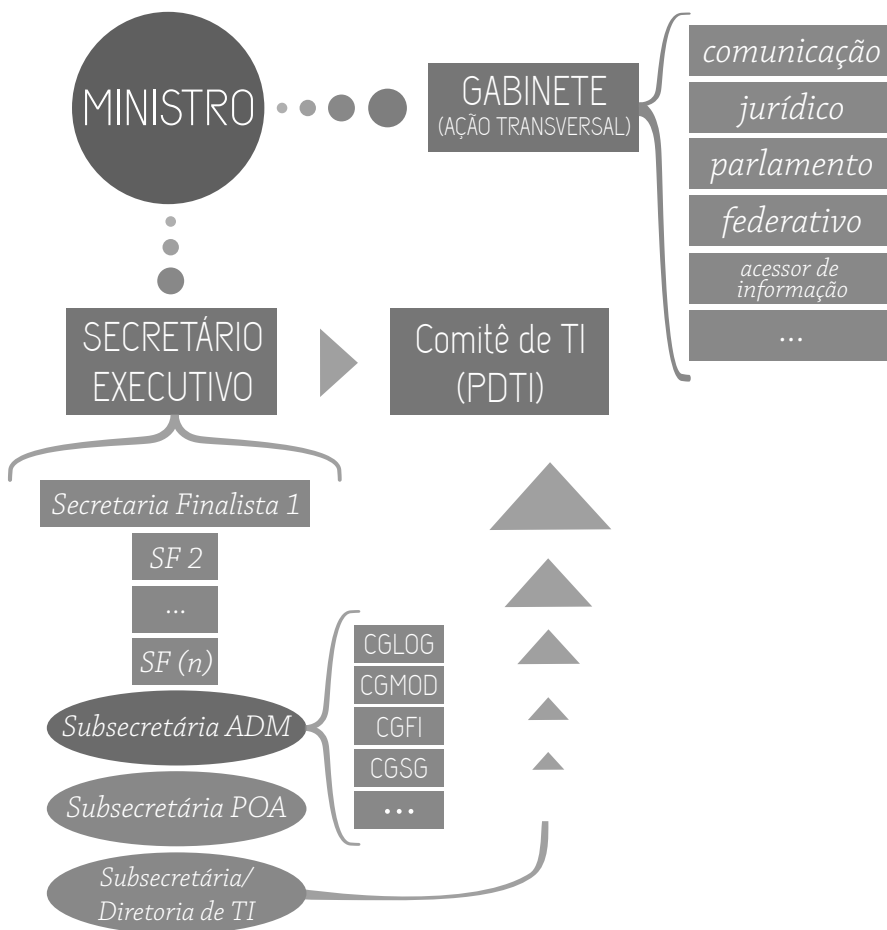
MINISTRO

GABINETE
(AÇÃO TRANSVERSAL)

comunicação
jurídico
parlamento
federativo
acessor de informação
...

SECRETÁRIO EXECUTIVO

Comitê de TI
(PDTI)

Secretaria Finalista 1
SF 2
...
SF (n)
Subsecretária ADM
Subsecretária POA
Subsecretária/
Diretoria de TI

CGLOG
CGMOD
CGFI
CGSG
...